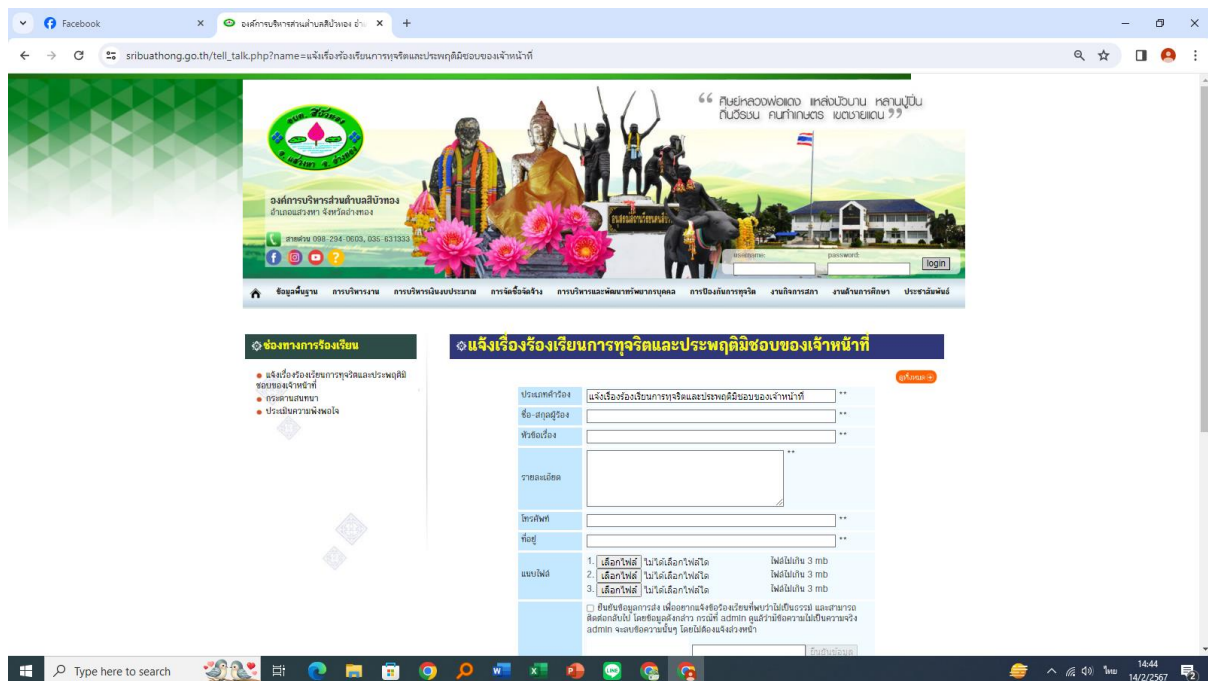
Facebook
องค์การบริหารส่วนตำบลสีบัวทอง อำ
sribuathong.go.th/tell_talk.php?name=แจ้งเรื่องร้องเรียนการทุจริตและประพฤติมิชอบของเจ้าหน้าที่

ศิษย์หลวงพ่อแดง แหล่งปืนบาน หลานผู้ปืน ถิ่นวีรชน คนทำเกษตร เขตชายแดน

องค์การบริหารส่วนตำบลสีบัวทอง
อำเภอแสวงหา จังหวัดอ่างทอง
สายด่วน 098-294-0603, 035-631333

username password login

ข้อมูลพื้นฐาน การบริหารงาน การบริหารเงินงบประมาณ การจัดซื้อจัดจ้าง การบริหารและพัฒนาทรัพยากรบุคคล การป้องกันการทุจริต งานกิจการสภา งานด้านการศึกษา ประชาสัมพันธ์

ช่องทางการร้องเรียน
แจ้งเรื่องร้องเรียนการทุจริตและประพฤติมิชอบของเจ้าหน้าที่
กระดานสนทนา
ประเมินความพึงพอใจ

แจ้งเรื่องร้องเรียนการทุจริตและประพฤติมิชอบของเจ้าหน้าที่

ดูทั้งหมด

| | |
|---|---|
| ประเภทคำร้อง | แจ้งเรื่องร้องเรียนการทุจริตและประพฤติมิชอบของเจ้าหน้าที่ ** |
| ชื่อ-สกุลผู้ร้อง | ** |
| หัวข้อเรื่อง | ** |
| รายละเอียด | ** |
| โทรศัพท์ | ** |
| ที่อยู่ | ** |
| แนบไฟล์ | 1. เลือกไฟล์ ไม่ได้เลือกไฟล์ใด ไฟล์ไม่เกิน 3 mb 2. เลือกไฟล์ ไม่ได้เลือกไฟล์ใด ไฟล์ไม่เกิน 3 mb 3. เลือกไฟล์ ไม่ได้เลือกไฟล์ใด ไฟล์ไม่เกิน 3 mb |
| | ยืนยันข้อมูลการส่ง เพื่อออกแจ้งข้อร้องเรียนที่พบว่าไม่เป็นธรรม และสามารถติดต่อกลับได้ โดยข้อมูลดังกล่าว กรณีที่ admin ดูแล้วมีข้อความไม่เป็นความจริง admin จะลบข้อความนั้นๆ โดยไม่ต้องแจ้งล่วงหน้า |

ยืนยันข้อมูล

Type here to search
14:44
14/2/2567
ไทย